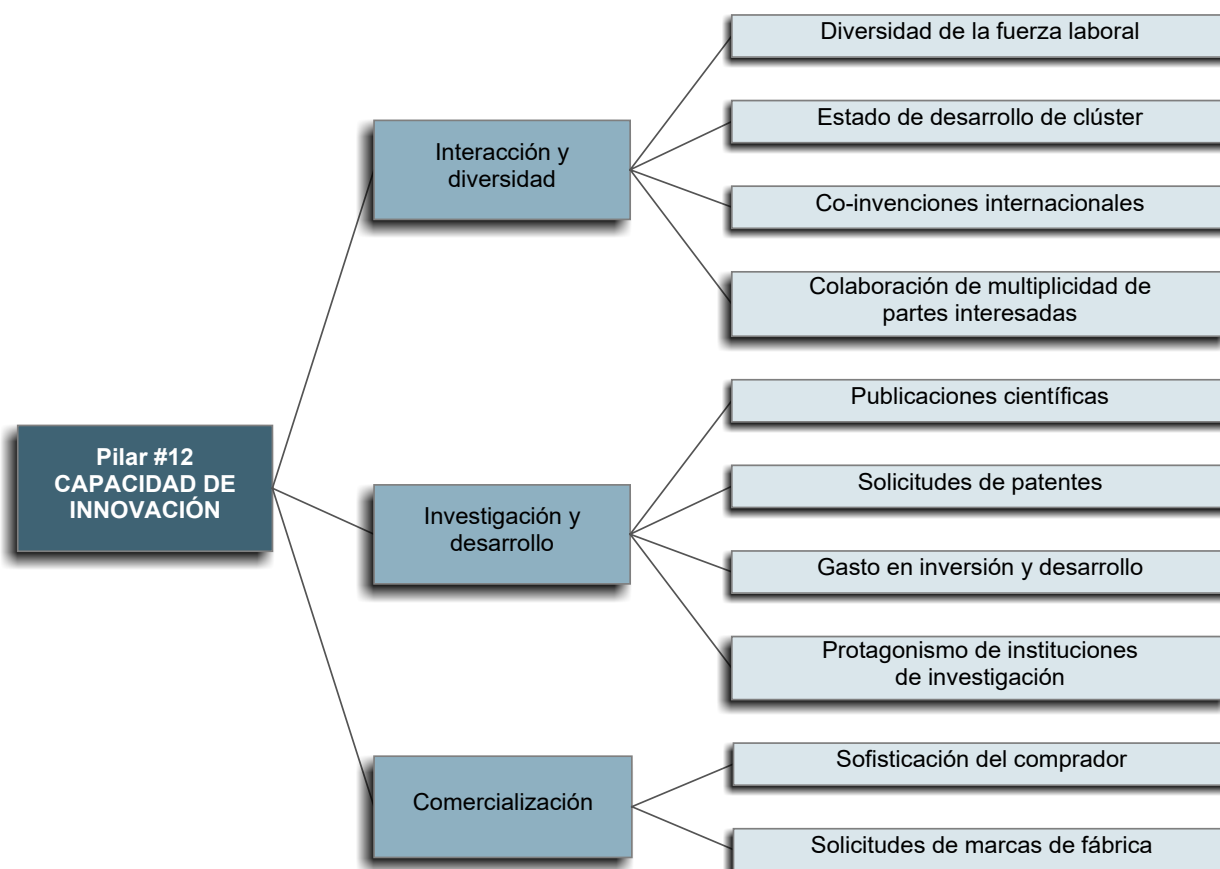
Pilar #12
CAPACIDAD DE INNOVACIÓN

Interacción y diversidad

Diversidad de la fuerza laboral

Estado de desarrollo de clúster

Co-invenciones internacionales

Colaboración de multiplicidad de partes interesadas

Investigación y desarrollo

Publicaciones científicas

Solicitudes de patentes

Gasto en inversión y desarrollo

Protagonismo de instituciones de investigación

Comercialización

Sofisticación del comprador

Solicitudes de marcas de fábrica